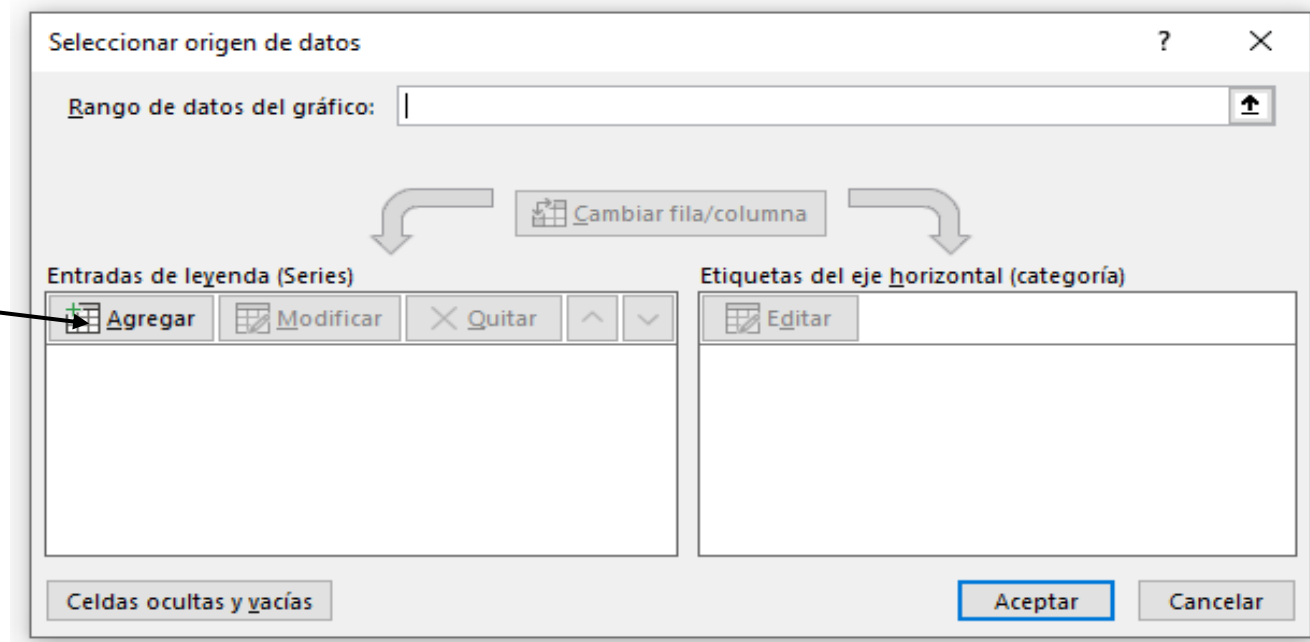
Seleccionar origen de datos

?

×

Rango de datos del gráfico:

Cambiar fila/columna

Entradas de leyenda (Series)

Agregar

Modificar

Quitar

Etiquetas del eje horizontal (categoría)

Editar

Celdas ocultas y vacías

Aceptar

Cancelar